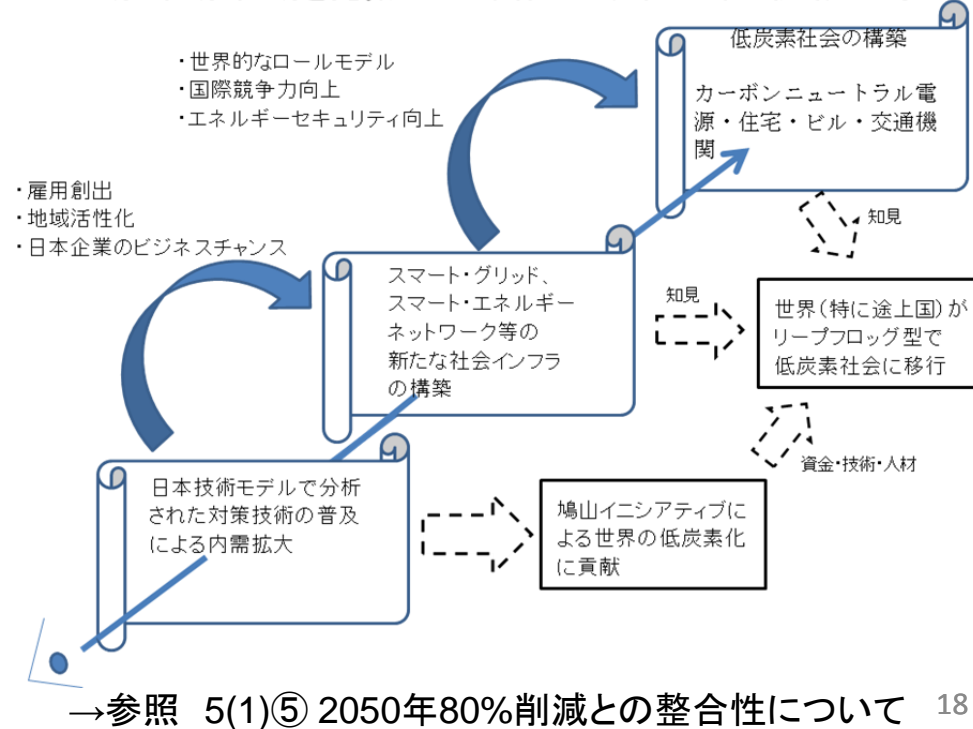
・世界的なロールモデル
・国際競争力向上
・エネルギーセキュリティ向上

低炭素社会の構築

カーボンニュートラル電源・住宅・ビル・交通機関

・雇用創出
・地域活性化
・日本企業のビジネスチャンス

知見

スマート・グリッド、スマート・エネルギーネットワーク等の新たな社会インフラの構築

知見

世界（特に途上国）がリープフロッグ型で低炭素社会に移行

資金・技術・人材

日本技術モデルで分析された対策技術の普及による内需拡大

鳩山イニシアティブによる世界の低炭素化に貢献

→参照 5(1)⑤ 2050年80%削減との整合性について

18